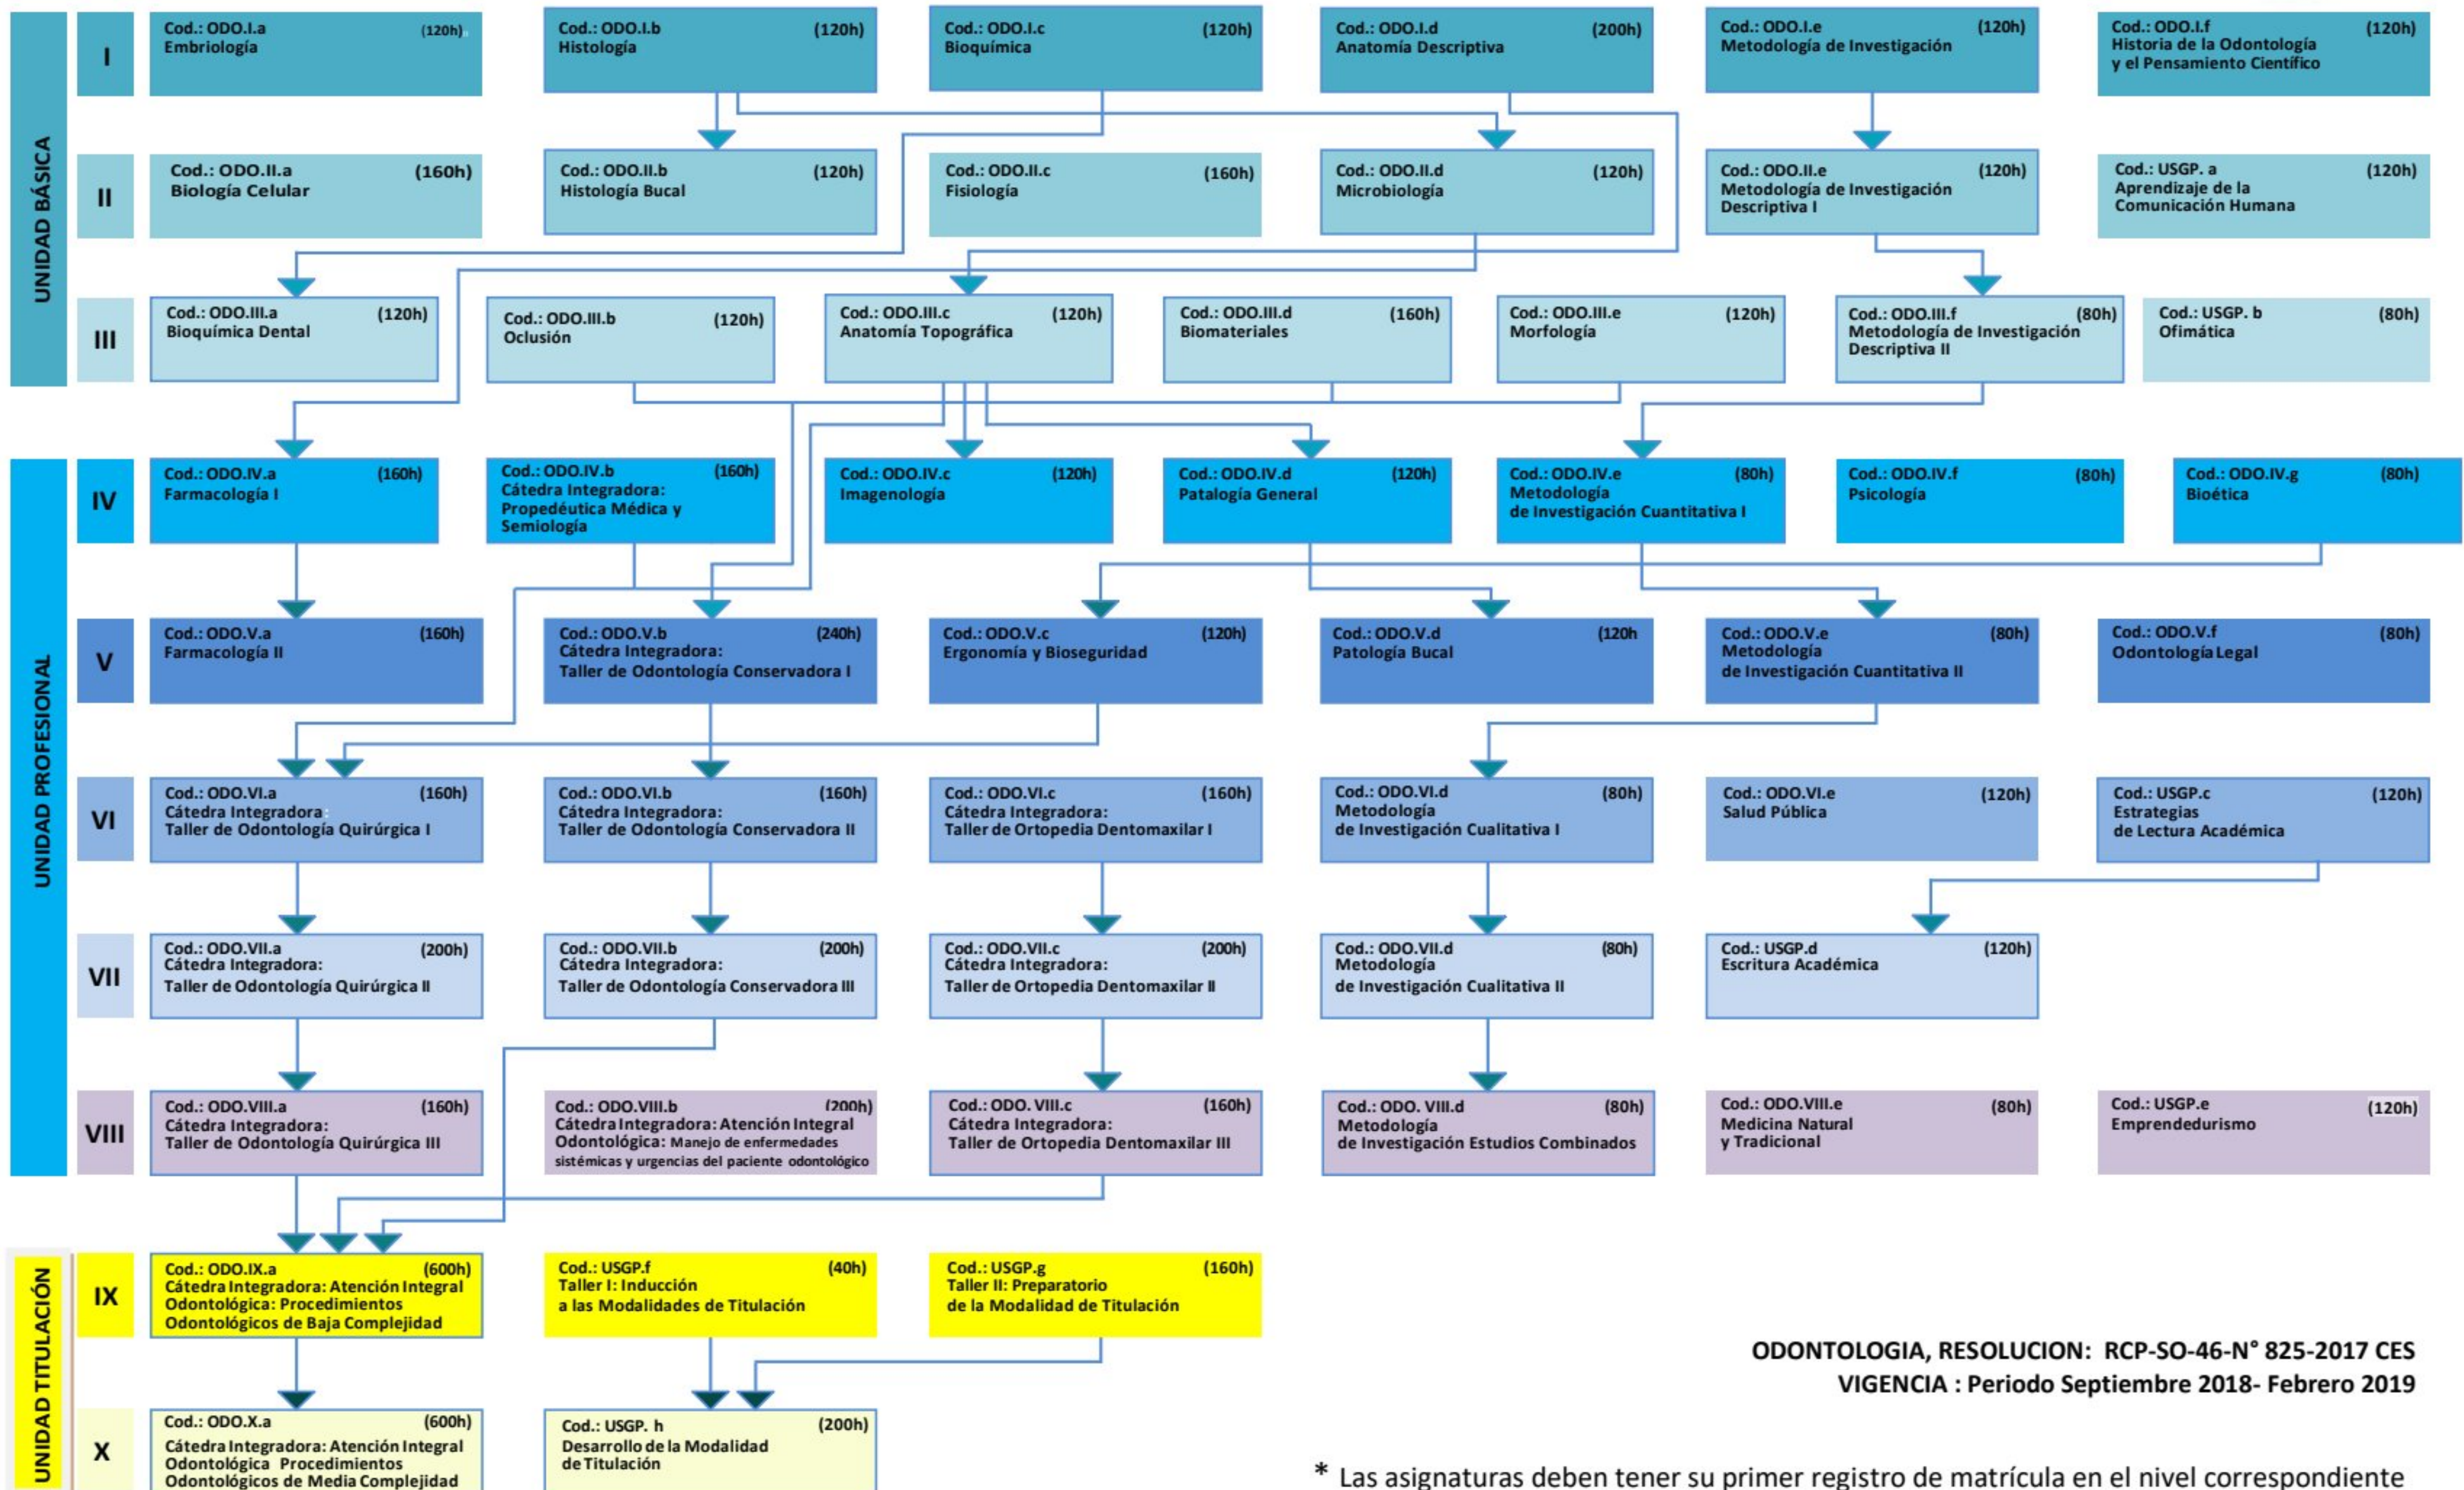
UNIDAD BÁSICA

I

Cod.: ODO.I.a (120h)
Embriología

Cod.: ODO.I.b (120h)
Histología

Cod.: ODO.I.c (120h)
Bioquímica

Cod.: ODO.I.d (200h)
Anatomía Descriptiva

Cod.: ODO.I.e (120h)
Metodología de Investigación

Cod.: ODO.I.f (120h)
Historia de la Odontología y el Pensamiento Científico

II

Cod.: ODO.II.a (160h)
Biología Celular

Cod.: ODO.II.b (120h)
Histología Bucal

Cod.: ODO.II.c (160h)
Fisiología

Cod.: ODO.II.d (120h)
Microbiología

Cod.: ODO.II.e (120h)
Metodología de Investigación Descriptiva I

Cod.: USGP. a (120h)
Aprendizaje de la Comunicación Humana

III

Cod.: ODO.III.a (120h)
Bioquímica Dental

Cod.: ODO.III.b (120h)
Oclusión

Cod.: ODO.III.c (120h)
Anatomía Topográfica

Cod.: ODO.III.d (160h)
Biomateriales

Cod.: ODO.III.e (120h)
Morfología

Cod.: ODO.III.f (80h)
Metodología de Investigación Descriptiva II

Cod.: USGP. b (80h)
Ofimática

UNIDAD PROFESIONAL

IV

Cod.: ODO.IV.a (160h)
Farmacología I

Cod.: ODO.IV.b (160h)
Cátedra Integradora: Propedéutica Médica y Semiología

Cod.: ODO.IV.c (120h)
Imagenología

Cod.: ODO.IV.d (120h)
Patalogía General

Cod.: ODO.IV.e (80h)
Metodología de Investigación Cuantitativa I

Cod.: ODO.IV.f (80h)
Psicología

Cod.: ODO.IV.g (80h)
Bioética

V

Cod.: ODO.V.a (160h)
Farmacología II

Cod.: ODO.V.b (240h)
Cátedra Integradora: Taller de Odontología Conservadora I

Cod.: ODO.V.c (120h)
Ergonomía y Bioseguridad

Cod.: ODO.V.d (120h
Patología Bucal

Cod.: ODO.V.e (80h)
Metodología de Investigación Cuantitativa II

Cod.: ODO.V.f (80h)
Odontología Legal

VI

Cod.: ODO.VI.a (160h)
Cátedra Integradora: Taller de Odontología Quirúrgica I

Cod.: ODO.VI.b (160h)
Cátedra Integradora: Taller de Odontología Conservadora II

Cod.: ODO.VI.c (160h)
Cátedra Integradora: Taller de Ortopedia Dentomaxilar I

Cod.: ODO.VI.d (80h)
Metodología de Investigación Cualitativa I

Cod.: ODO.VI.e (120h)
Salud Pública

Cod.: USGP.c (120h)
Estrategias de Lectura Académica

VII

Cod.: ODO.VII.a (200h)
Cátedra Integradora: Taller de Odontología Quirúrgica II

Cod.: ODO.VII.b (200h)
Cátedra Integradora: Taller de Odontología Conservadora III

Cod.: ODO.VII.c (200h)
Cátedra Integradora: Taller de Ortopedia Dentomaxilar II

Cod.: ODO.VII.d (80h)
Metodología de Investigación Cualitativa II

Cod.: USGP.d (120h)
Escritura Académica

VIII

Cod.: ODO.VIII.a (160h)
Cátedra Integradora: Taller de Odontología Quirúrgica III

Cod.: ODO.VIII.b (200h)
Cátedra Integradora: Atención Integral Odontológica: Manejo de enfermedades sistémicas y urgencias del paciente odontológico

Cod.: ODO. VIII.c (160h)
Cátedra Integradora: Taller de Ortopedia Dentomaxilar III

Cod.: ODO. VIII.d (80h)
Metodología de Investigación Estudios Combinados

Cod.: ODO.VIII.e (80h)
Medicina Natural y Tradicional

Cod.: USGP.e (120h)
Emprendedurismo

UNIDAD TITULACIÓN

IX

Cod.: ODO.IX.a (600h)
Cátedra Integradora: Atención Integral Odontológica: Procedimientos Odontológicos de Baja Complejidad

Cod.: USGP.f (40h)
Taller I: Inducción a las Modalidades de Titulación

Cod.: USGP.g (160h)
Taller II: Preparatorio de la Modalidad de Titulación

X

Cod.: ODO.X.a (600h)
Cátedra Integradora: Atención Integral Odontológica Procedimientos Odontológicos de Media Complejidad

Cod.: USGP. h (200h)
Desarrollo de la Modalidad de Titulación

ODONTOLOGIA, RESOLUCION: RCP-SO-46-N° 825-2017 CES
VIGENCIA : Periodo Septiembre 2018- Febrero 2019

* Las asignaturas deben tener su primer registro de matrícula en el nivel correspondiente